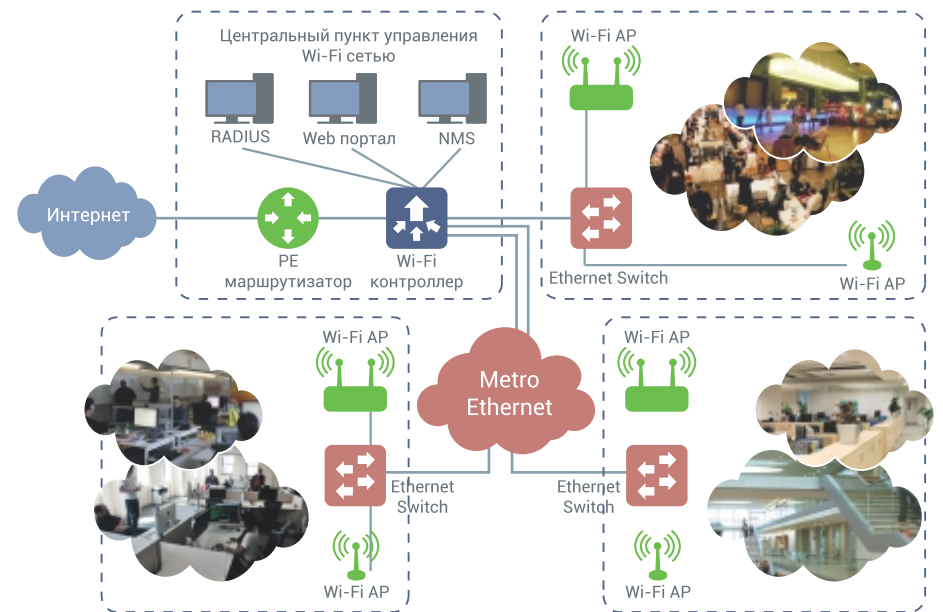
Центральный пункт управления Wi-Fi сетью

RADIUS

Web портал

NMS

Интернет

PE маршрутизатор

Wi-Fi контроллер

Wi-Fi AP

Ethernet Switch

Wi-Fi AP

Wi-Fi AP

Metro Ethernet

Wi-Fi AP

Ethernet Switch

Ethernet Switch

Wi-Fi AP

Wi-Fi AP